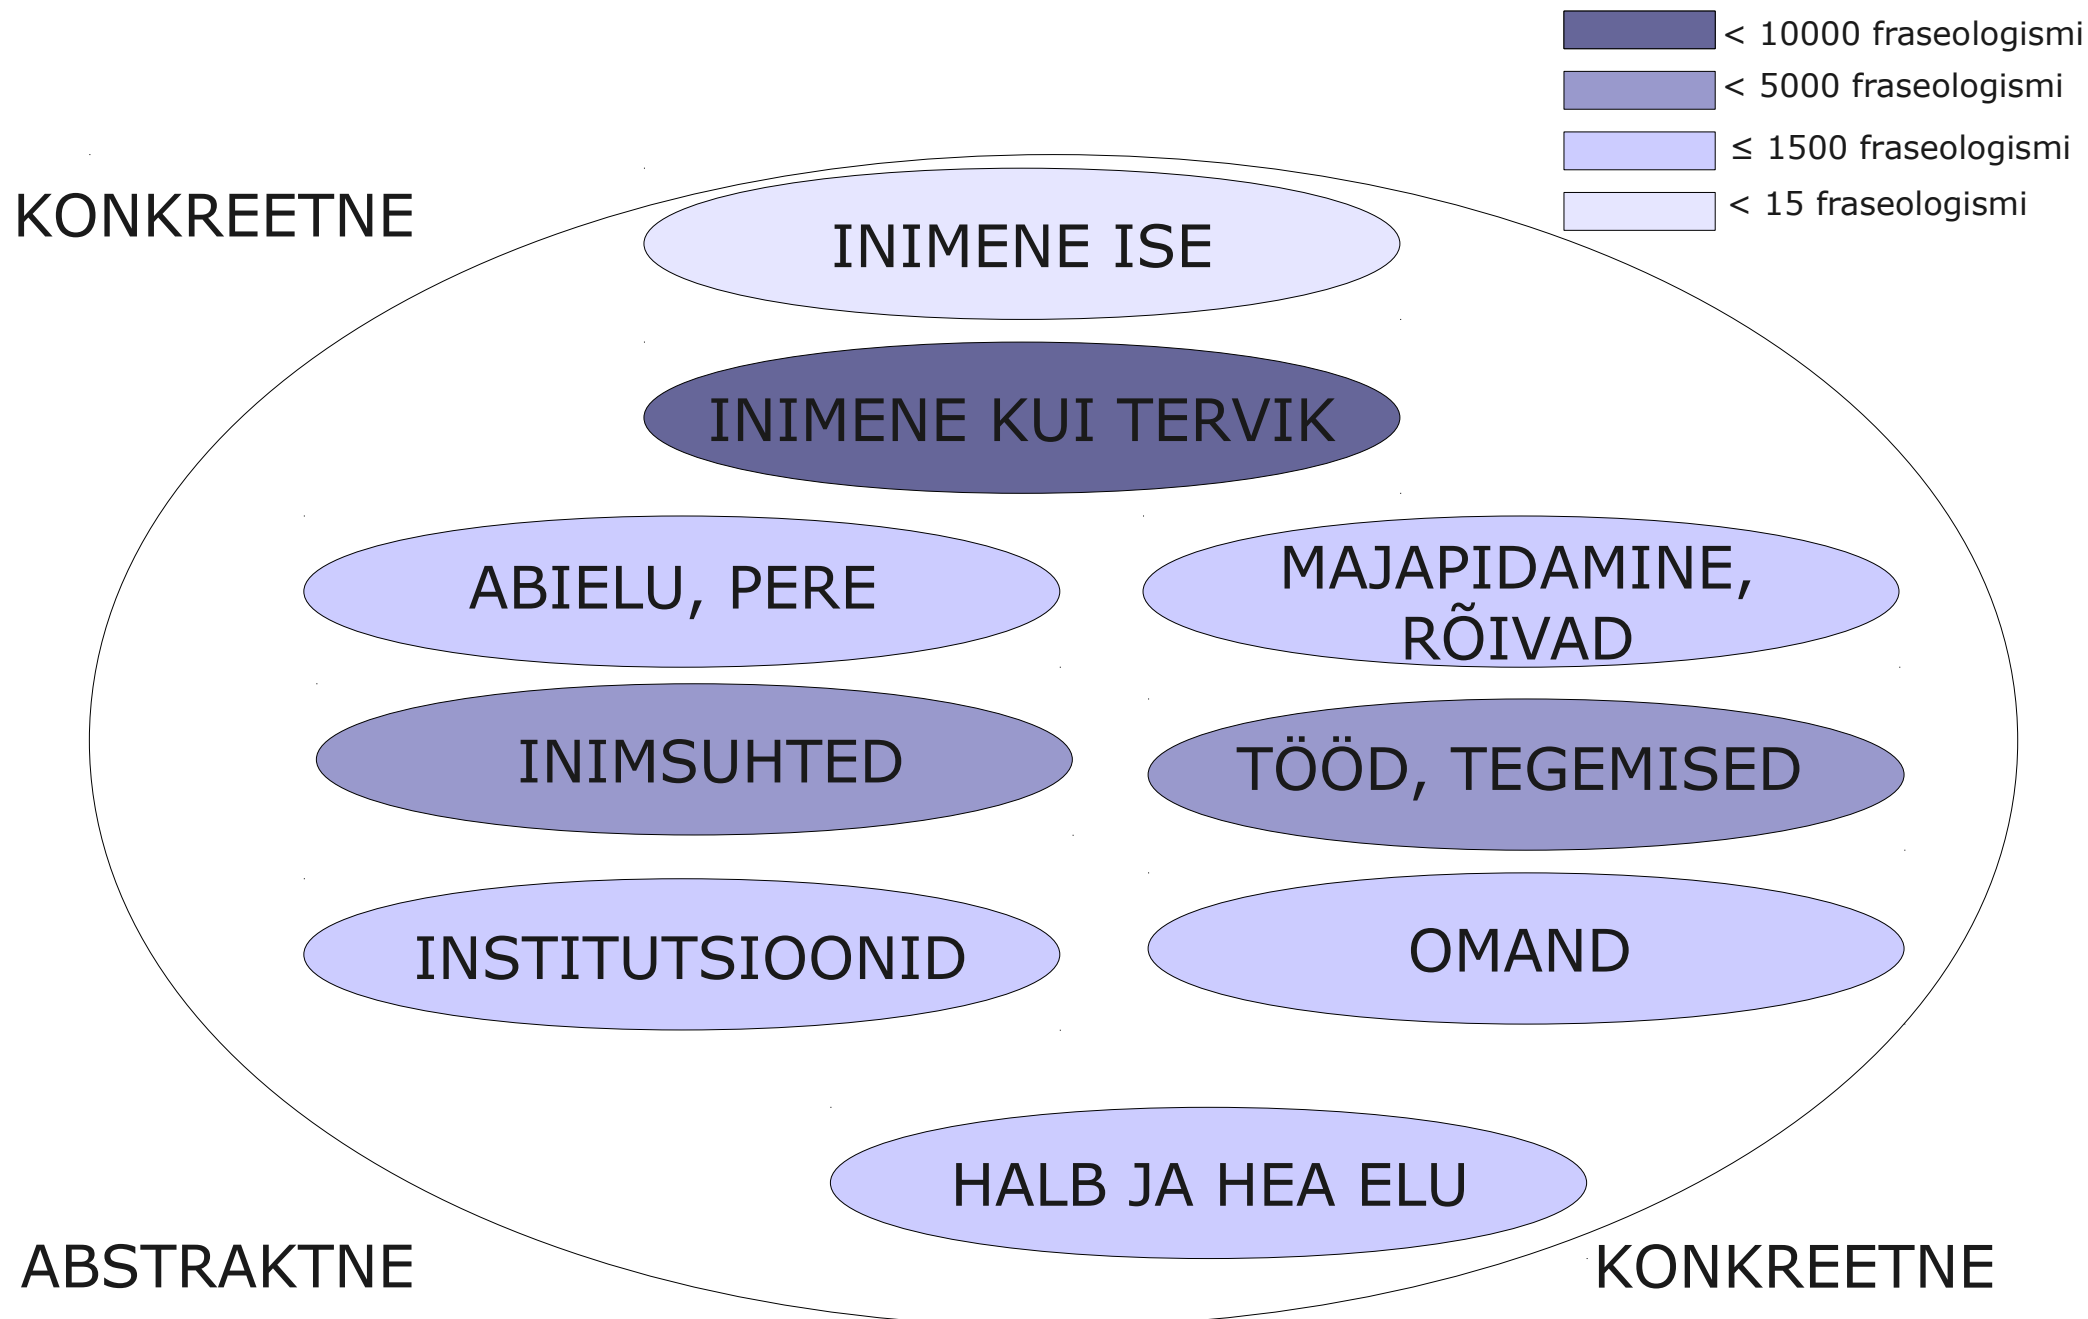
< 10000 fraseologismi
< 5000 fraseologismi
≤ 1500 fraseologismi
< 15 fraseologismi

KONKREETNE

INIMENE ISE

INIMENE KUI TERVIK

ABIELU, PERE

MAJAPIDAMINE, RÕIVAD

INIMSUHTED

TÖÖD, TEGEMISED

INSTITUTSIOONID

OMAND

HALB JA HEA ELU

ABSTRAKTNE

KONKREETNE